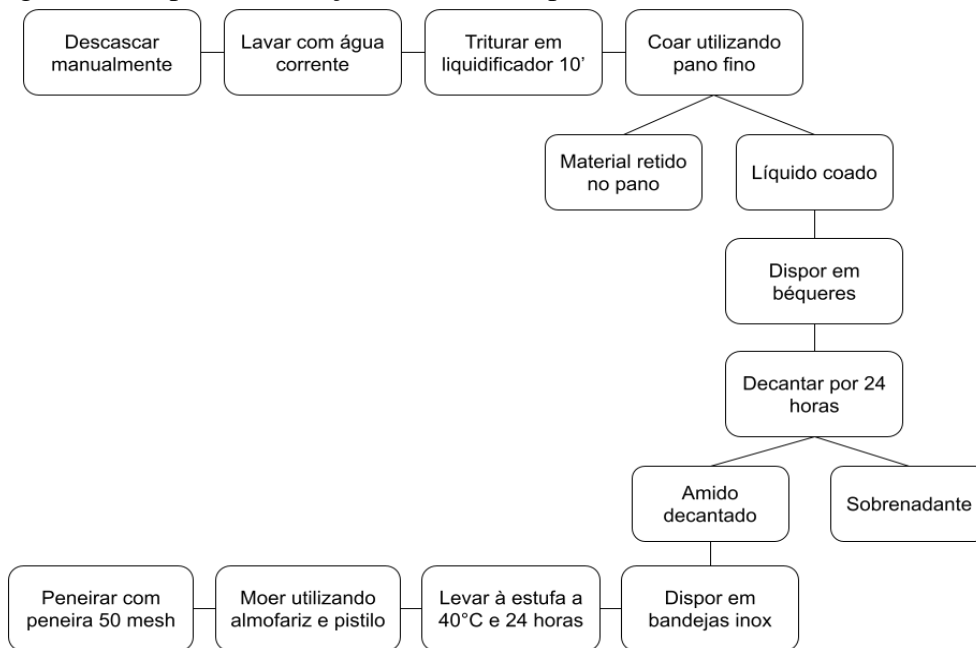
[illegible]

Descascar manualmente

Lavar com água corrente

Triturar em liquidificador 10'

Coar utilizando pano fino

Material retido no pano

Líquido coado

Dispor em béqueres

Decantar por 24 horas

Amido decantado

Sobrenadante

Dispor em bandejas inox

Levar à estufa a 40°C e 24 horas

Moer utilizando almofariz e pistilo

Peneirar com peneira 50 mesh